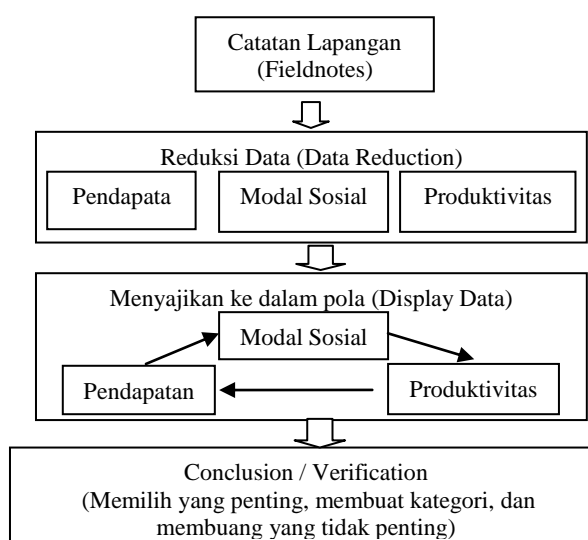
Catatan Lapangan
(Fieldnotes)

Reduksi Data (Data Reduction)

Pendapata

Modal Sosial

Produktivitas

Menyajikan ke dalam pola (Display Data)

Modal Sosial

Pendapatan

Produktivitas

Conclusion / Verification
(Memilih yang penting, membuat kategori, dan membuang yang tidak penting)